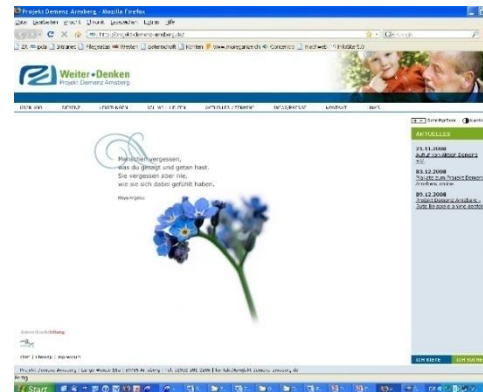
Projekt Demenz Arnsberg - Mozilla Firefox

Weiter • Denken
Projekt: Demenz Arnsberg

Menschen vergessen,
was du gesagt und getan hast.
Sie vergessen aber nie,
wie sie sich dabei gefühlt haben.

AKTUELLES

21.11.2008
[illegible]

03.12.2008
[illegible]

09.12.2008
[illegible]

Start